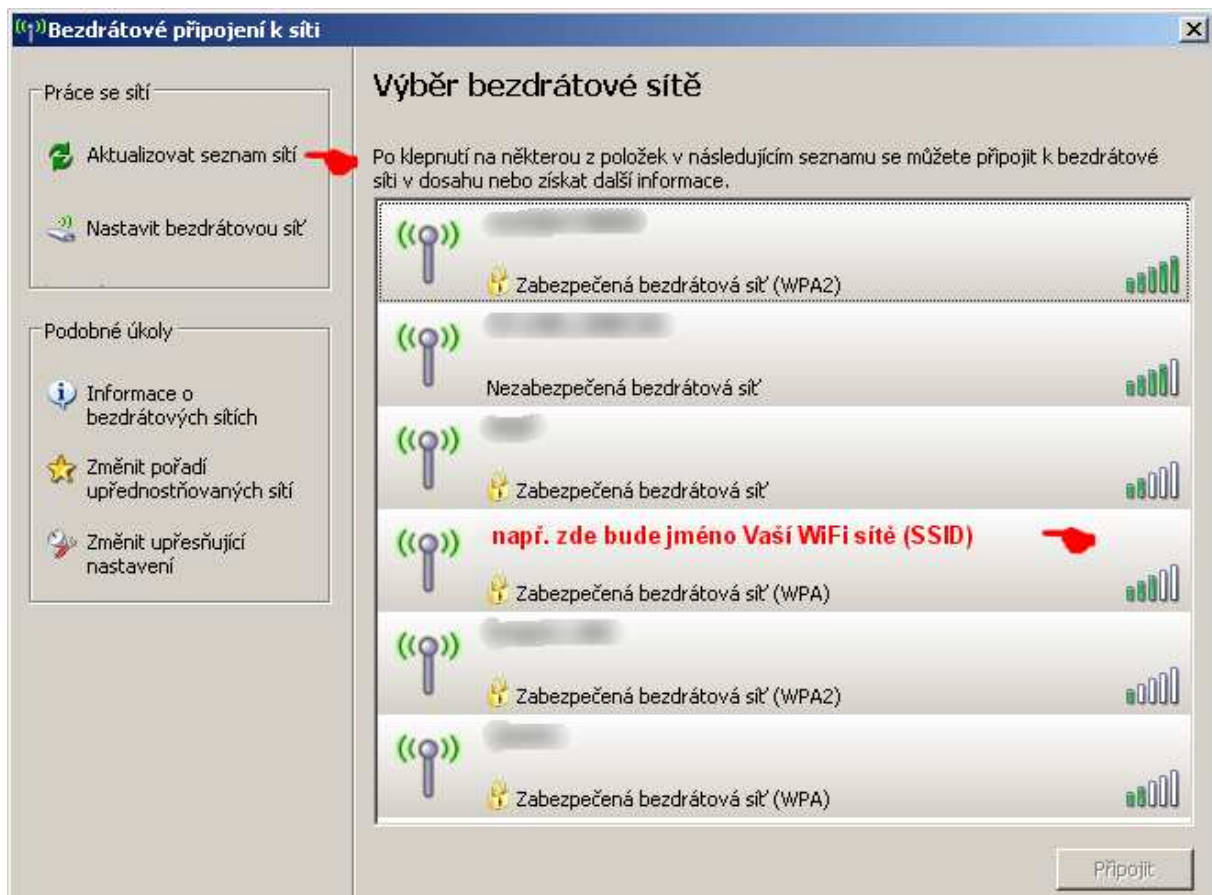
Bezdrátové připojení k síti

Práce se sítí

Aktualizovat seznam sítí

Nastavit bezdrátovou síť

Podobné úkoly

Informace o bezdrátových sítích

Změnit pořadí upřednostňovaných sítí

Změnit upřesňující nastavení

Výběr bezdrátové sítě

Po klepnutí na některou z položek v následujícím seznamu se můžete připojit k bezdrátové síti v dosahu nebo získat další informace.

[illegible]
Zabezpečená bezdrátová síť (WPA2)

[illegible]
Nezabezpečená bezdrátová síť

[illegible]
Zabezpečená bezdrátová síť

např. zde bude jméno Vaší WiFi sítě (SSID)
Zabezpečená bezdrátová síť (WPA)

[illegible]
Zabezpečená bezdrátová síť (WPA2)

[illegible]
Zabezpečená bezdrátová síť (WPA)

Připojit